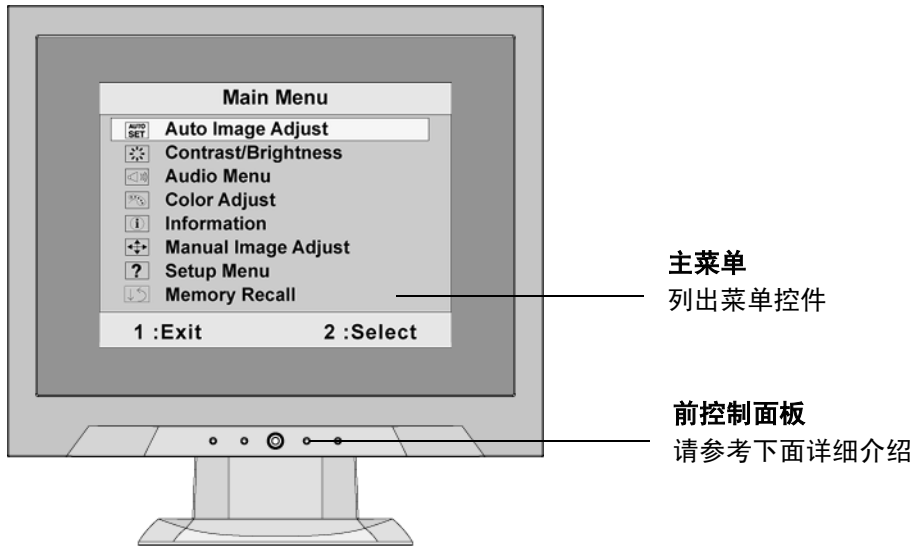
Main Menu

AUTO SET Auto Image Adjust
Contrast/Brightness
Audio Menu
Color Adjust
Information
Manual Image Adjust
? Setup Menu
Memory Recall

1 :Exit 2 :Select

主菜单
列出菜单控件

前控制面板
请参考下面详细介绍